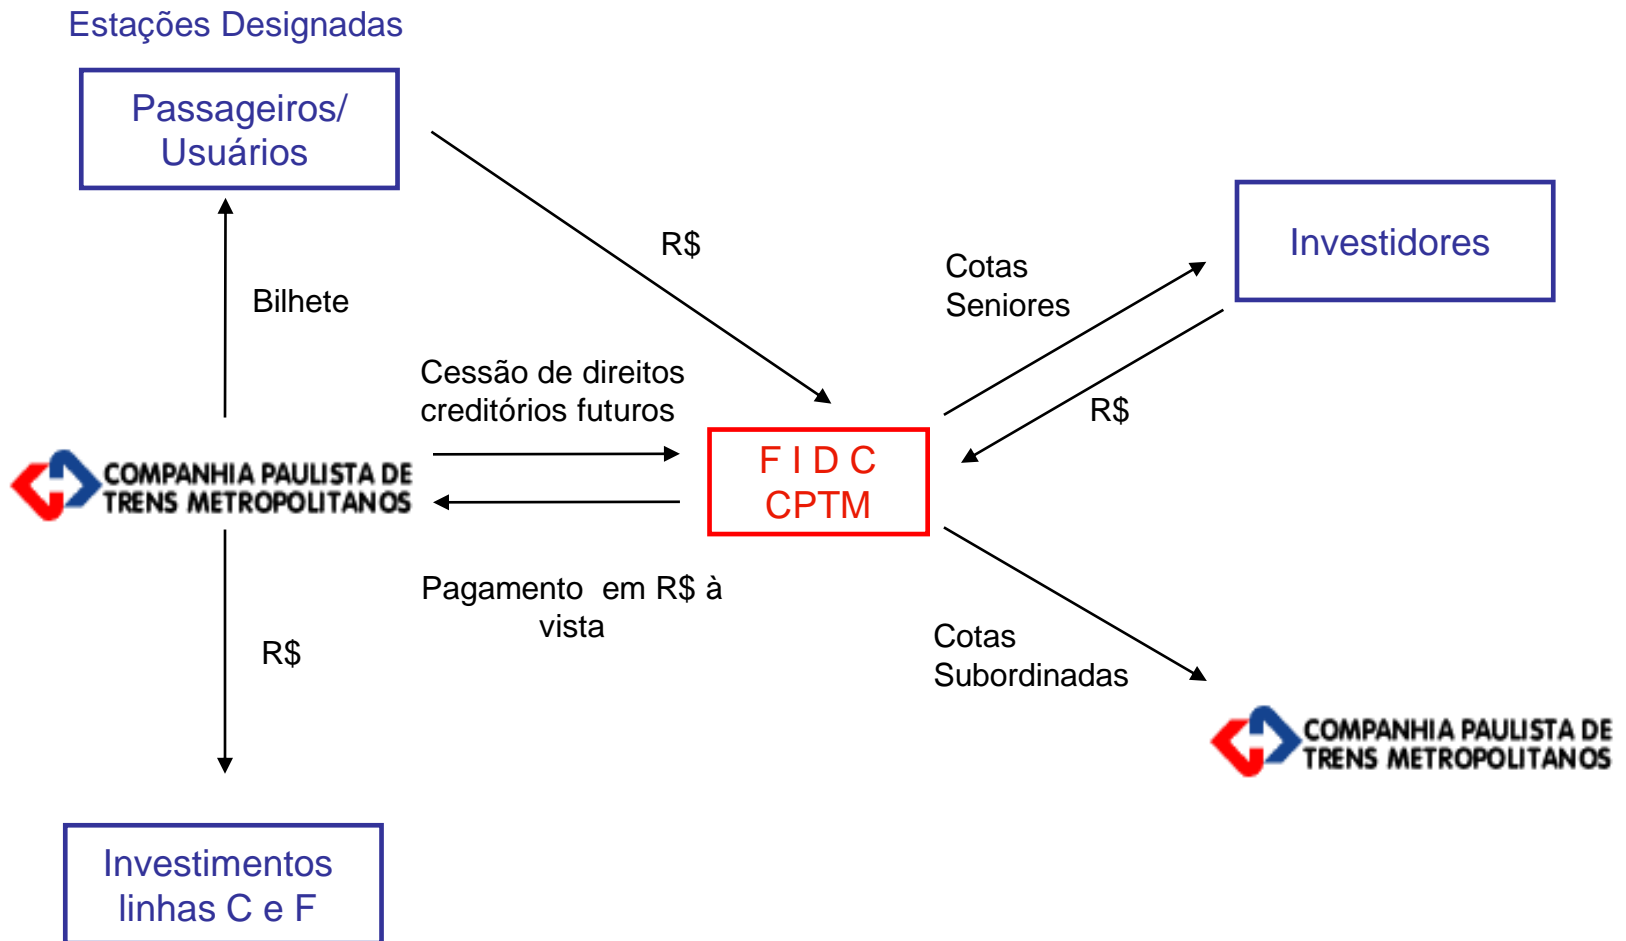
Estações Designadas

Passageiros/ Usuários

R$

Investidores

Cotas Seniores

Bilhete

Cessão de direitos creditórios futuros

R$

COMPANHIA PAULISTA DE TRENS METROPOLITANOS

F I D C CPTM

Pagamento em R$ à vista

R$

Cotas Subordinadas

COMPANHIA PAULISTA DE TRENS METROPOLITANOS

Investimentos linhas C e F